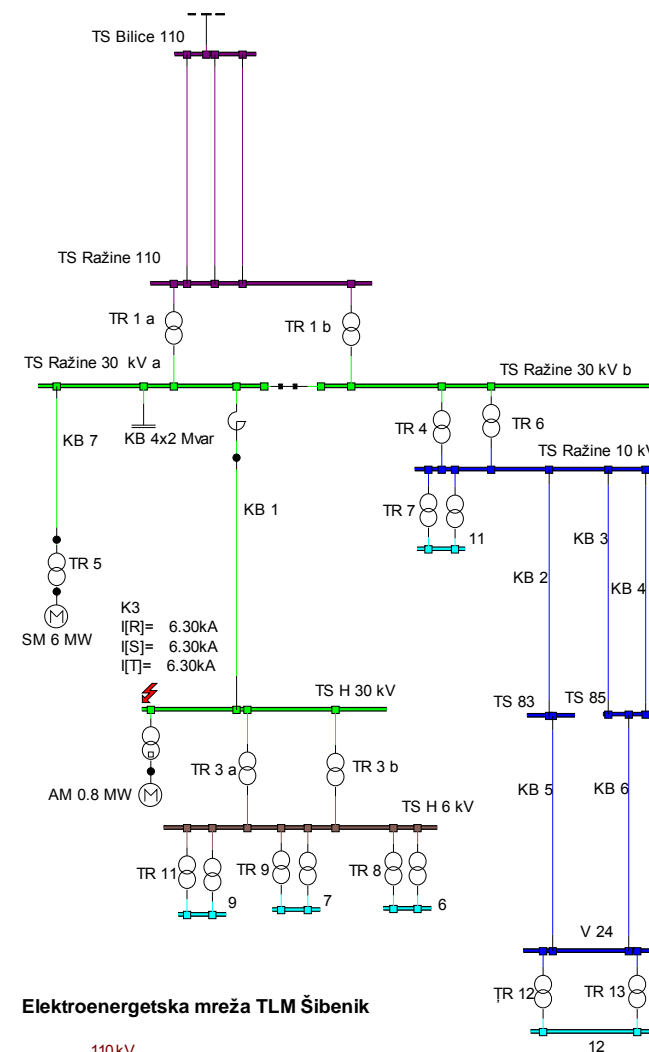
TS Bilice 110

TS Ražine 110

TR 1 a

TR 1 b

TS Ražine 30 kV a

TS Ražine 30 kV b

KB 7

KB 4x2 Mvar

TR 4

TR 6

TS Ražine 10 kV

KB 1

TR 7

11

KB 3

TR 5

KB 2

KB 4

SM 6 MW

K3
I[R]= 6.30kA
I[S]= 6.30kA
I[T]= 6.30kA

TS H 30 kV

TS 83

TS 85

TR 3 a

TR 3 b

AM 0.8 MW

TS H 6 kV

KB 5

KB 6

TR 11

TR 9

TR 8

9

7

6

V 24

Elektroenergetska mreža TLM Šibenik

TR 12

TR 13

110 kV

12